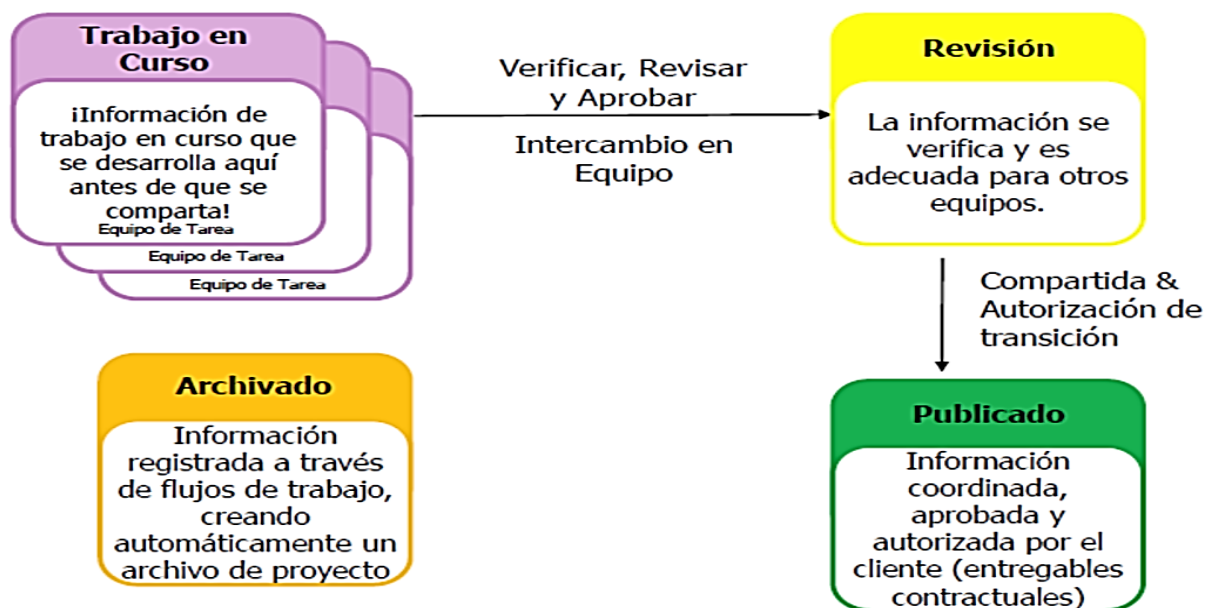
Trabajo en Curso

¡Información de trabajo en curso que se desarrolla aquí antes de que se comparta!

Equipo de Tarea

Equipo de Tarea

Equipo de Tarea

Verificar, Revisar y Aprobar

Intercambio en Equipo

Revisión

La información se verifica y es adecuada para otros equipos.

Compartida & Autorización de transición

Archivado

Información registrada a través de flujos de trabajo, creando automáticamente un archivo de proyecto

Publicado

Información coordinada, aprobada y autorizada por el cliente (entregables contractuales)